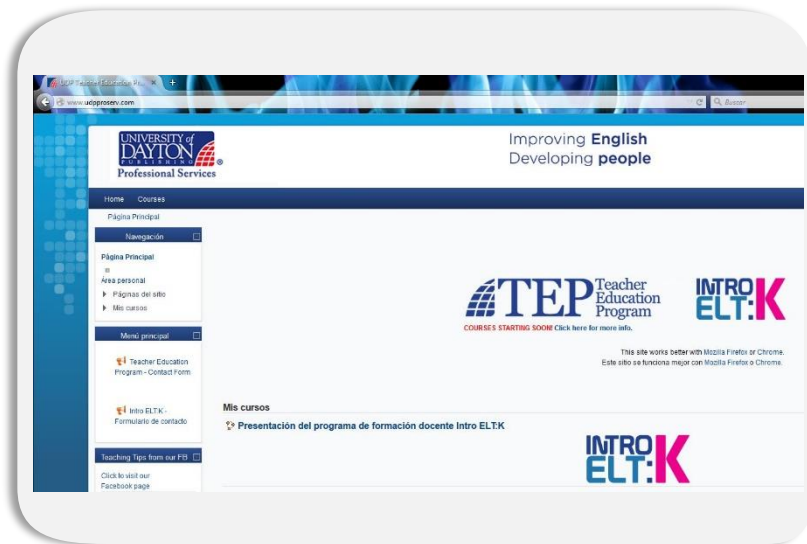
UDP Teacher Education Pr... ×
www.udpproserv.com
Buscar

UNIVERSITY of DAYTON PUBLISHING Professional Services

Improving English
Developing people

Home Courses

Página Principal

Navegación

Página Principal
Área personal
Páginas del sitio
Mis cursos

Menú principal

Teacher Education Program - Contact Form

Intro ELT:K - Formulario de contacto

Teaching Tips from our FB

Click to visit our Facebook page

TEP Teacher Education Program
COURSES STARTING SOON! Click here for more info.

INTRO ELT:K

This site works better with Mozilla Firefox or Chrome.
Este sitio se funciona mejor con Mozilla Firefox o Chrome.

Mis cursos

Presentación del programa de formación docente Intro ELT:K

INTRO ELT:K